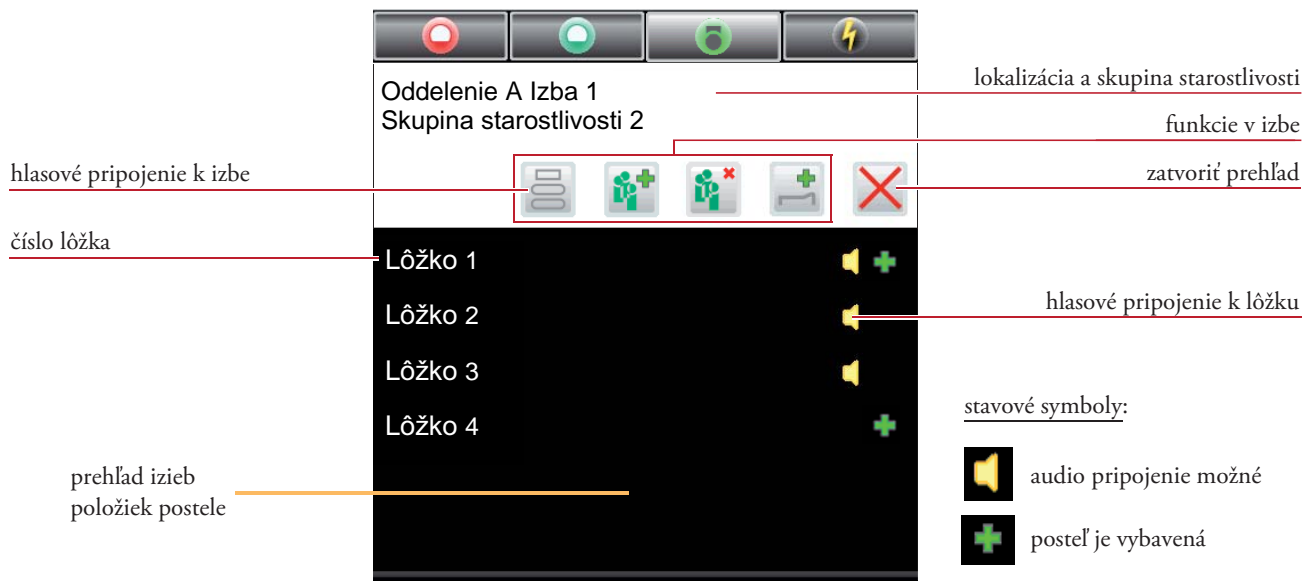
Oddelenie A Izba 1
Skupina starostlivosti 2

lokalizácia a skupina starostlivosti

funkcie v izbe

hlasové pripojenie k izbe

zatvoriť prehľad

číslo lôžka

Lôžko 1

Lôžko 2

hlasové pripojenie k lôžku

Lôžko 3

Lôžko 4

stavové symboly:

audio pripojenie možné

posteľ je vybavená

prehľad izieb
položiek postele